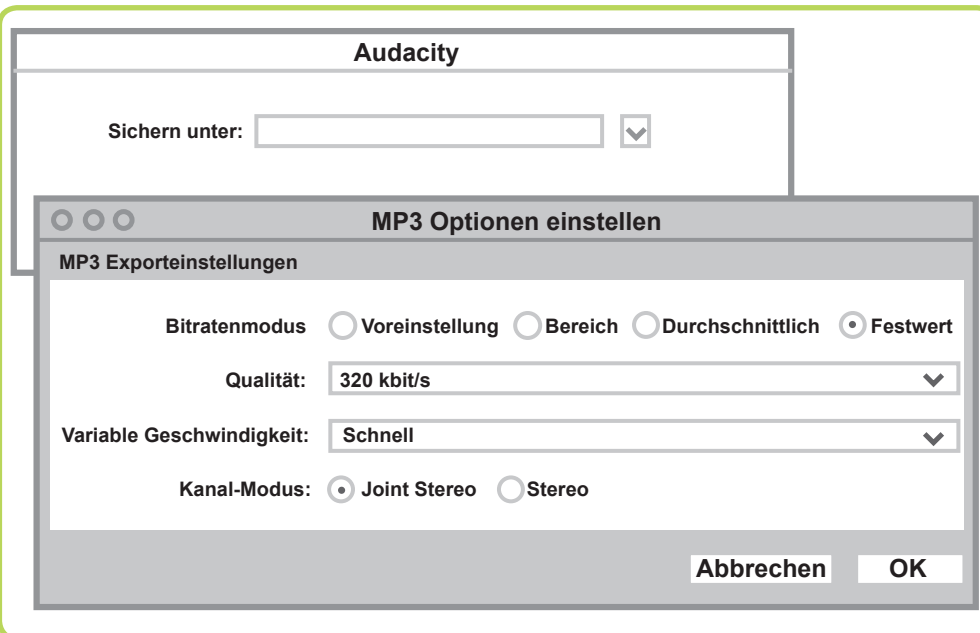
Audacity

Sichern unter:

MP3 Optionen einstellen

MP3 Exporteinstellungen

Bitratenmodus Voreinstellung Bereich Durchschnittlich Festwert

Qualität: 320 kbit/s

Variable Geschwindigkeit: Schnell

Kanal-Modus: Joint Stereo Stereo

Abbrechen OK